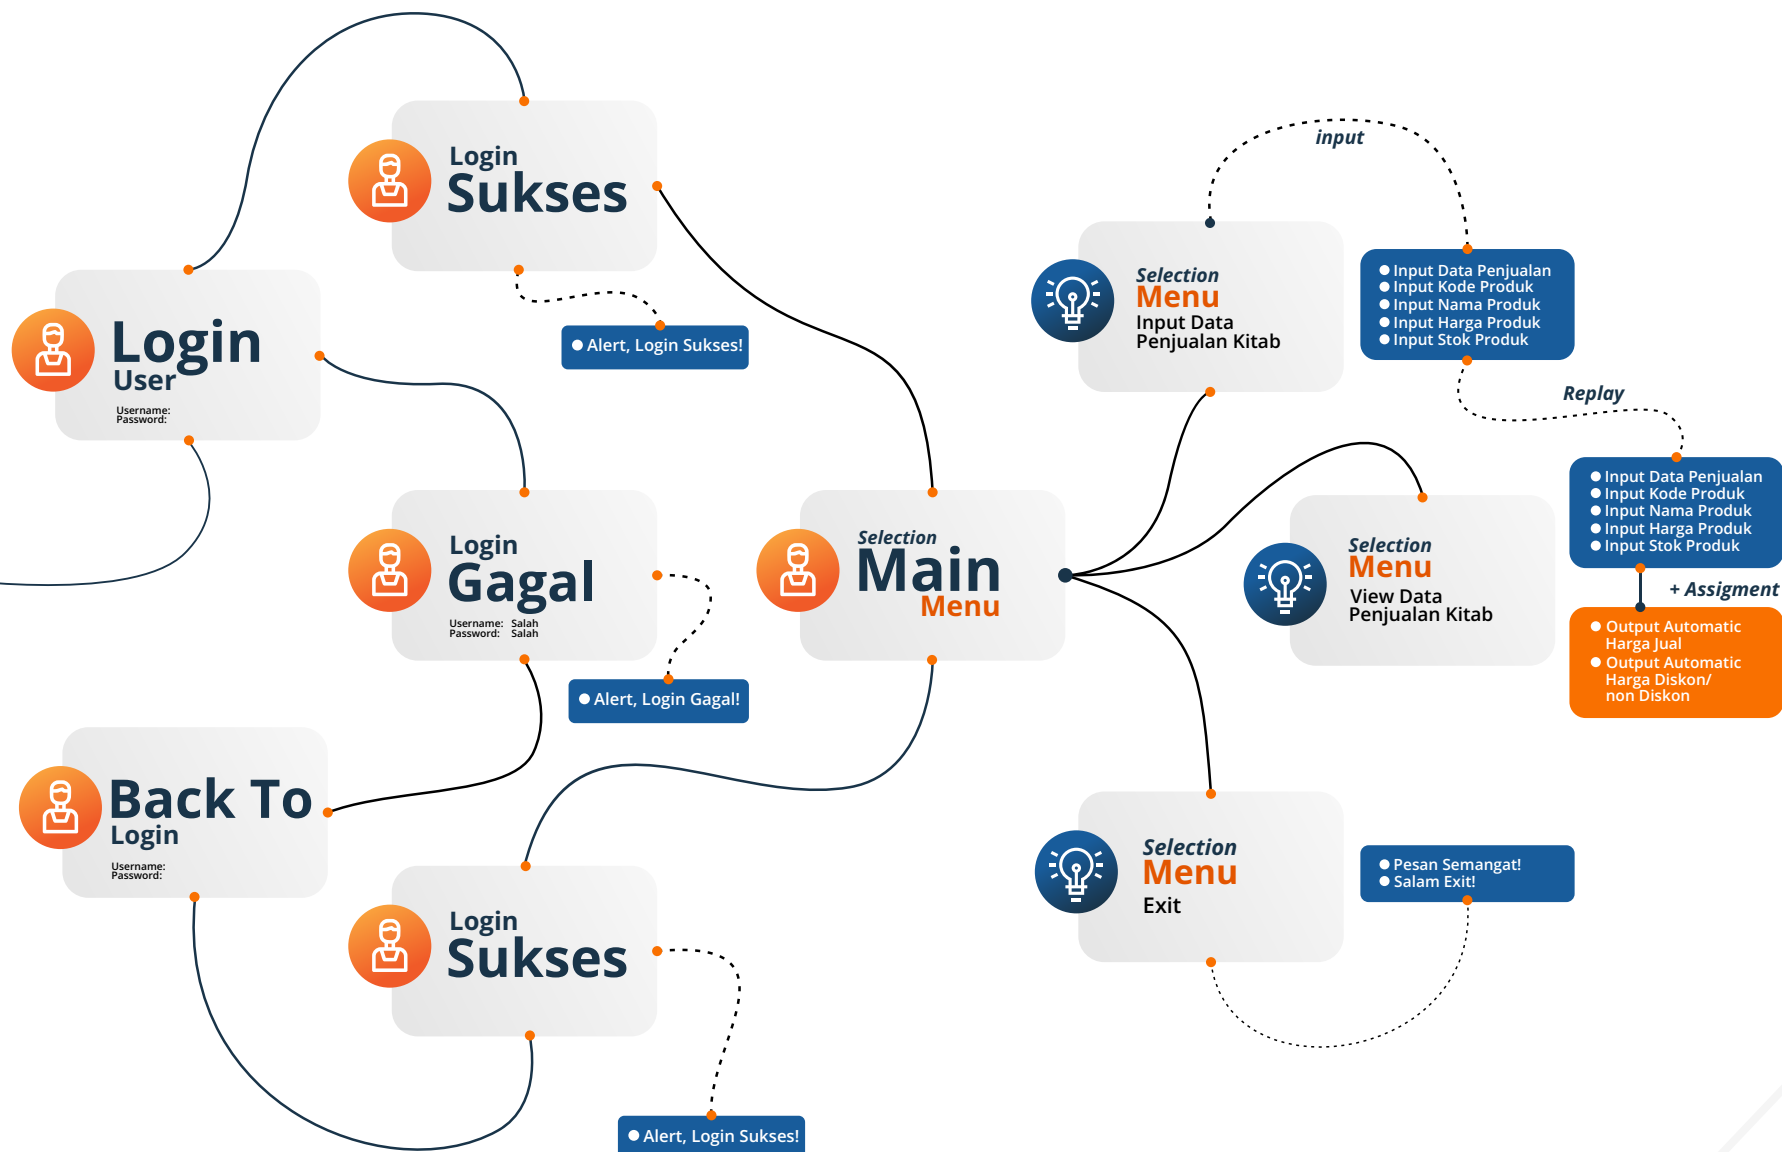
Login
Sukses

Alert, Login Sukses!

Login
User
Username:
Password:

Login
Gagal
Username: Salah
Password: Salah

Alert, Login Gagal!

Selection
Main
Menu

Back To
Login
Username:
Password:

Login
Sukses

Alert, Login Sukses!

input

Selection
Menu
Input Data
Penjualan Kitab

Input Data Penjualan
Input Kode Produk
Input Nama Produk
Input Harga Produk
Input Stok Produk

Replay

Input Data Penjualan
Input Kode Produk
Input Nama Produk
Input Harga Produk
Input Stok Produk

Selection
Menu
View Data
Penjualan Kitab

+ Assigment

Output Automatic Harga Jual
Output Automatic Harga Diskon/ non Diskon

Selection
Menu
Exit

Pesan Semangat!
Salam Exit!